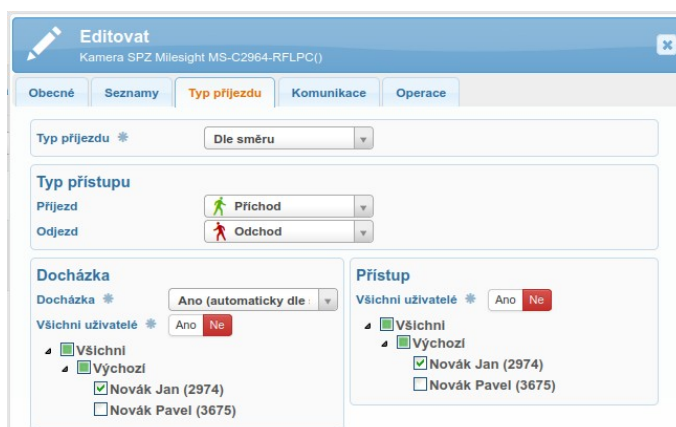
Editovat
Kamera SPZ Milesight MS-C2964-RFLPC()

Obecné | Seznamy | Typ příjezdu | Komunikace | Operace

Typ příjezdu ✱ Dle směru

Typ přístupu
Příjezd Příchod
Odjezd Odchod

Docházka
Docházka ✱ Ano (automaticky dle
Všichni uživatelé ✱ Ano Ne
Všichni
Výchozí
Novák Jan (2974)
Novák Pavel (3675)

Přístup
Všichni uživatelé ✱ Ano Ne
Všichni
Výchozí
Novák Jan (2974)
Novák Pavel (3675)